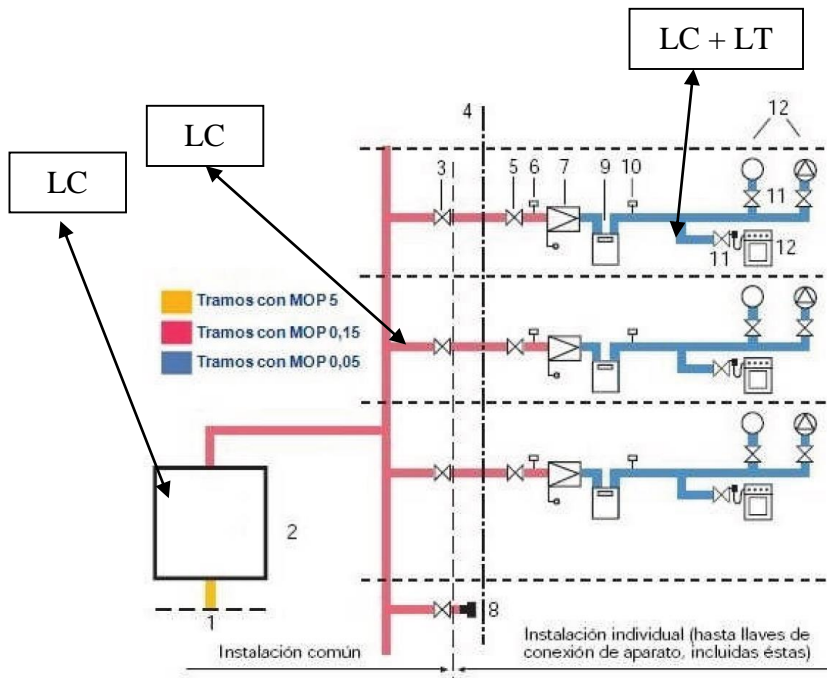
LC + LT

LC

LC

4

12

3 5 6 7 9 10

11

11 12

Tramos con MOP 5
Tramos con MOP 0,15
Tramos con MOP 0,05

2

8

1

Instalación común

Instalación individual (hasta llaves de conexión de aparato, incluidas éstas)